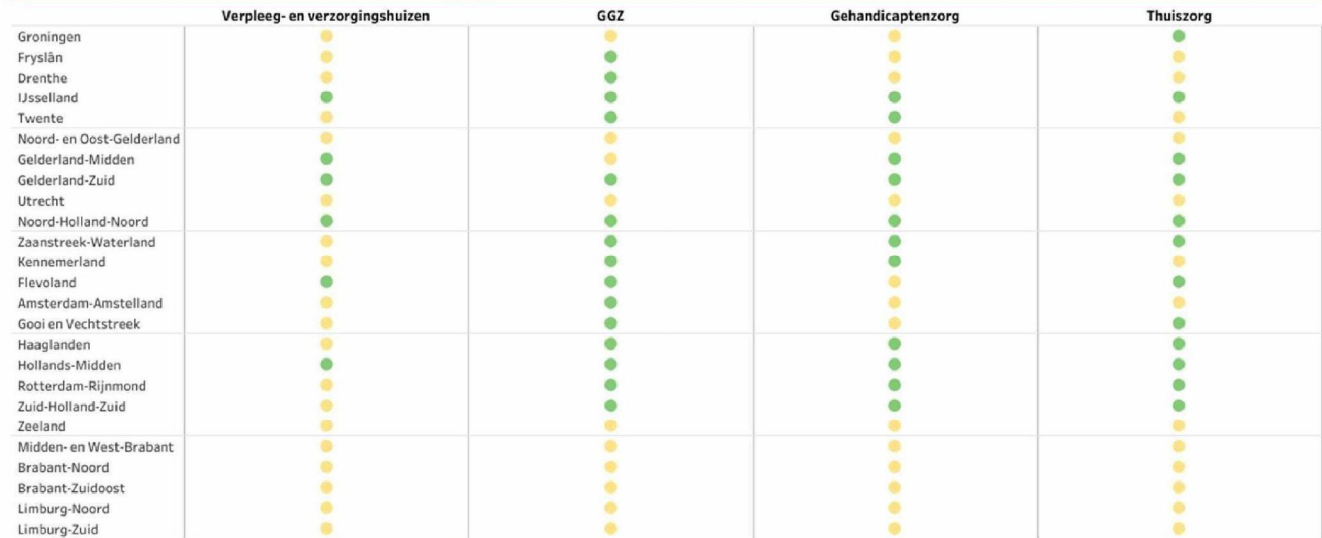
| | Verpleeg- en verzorgingshuizen | GGZ | Gehandicaptenzorg | Thuiszorg |
|---|---|---|---|---|
| Groningen | | | | |
| Fryslân | | | | |
| Drenthe | | | | |
| IJsselland | | | | |
| Twente | | | | |
| Noord- en Oost-Gelderland | | | | |
| Gelderland-Midden | | | | |
| Gelderland-Zuid | | | | |
| Utrecht | | | | |
| Noord-Holland-Noord | | | | |
| Zaanstreek-Waterland | | | | |
| Kennemerland | | | | |
| Flevoland | | | | |
| Amsterdam-Amstelland | | | | |
| Gooi en Vechtstreek | | | | |
| Haaglanden | | | | |
| Hollands-Midden | | | | |
| Rotterdam-Rijnmond | | | | |
| Zuid-Holland-Zuid | | | | |
| Zeeland | | | | |
| Midden- en West-Brabant | | | | |
| Brabant-Noord | | | | |
| Brabant-Zuidoost | | | | |
| Limburg-Noord | | | | |
| Limburg-Zuid | | | | |